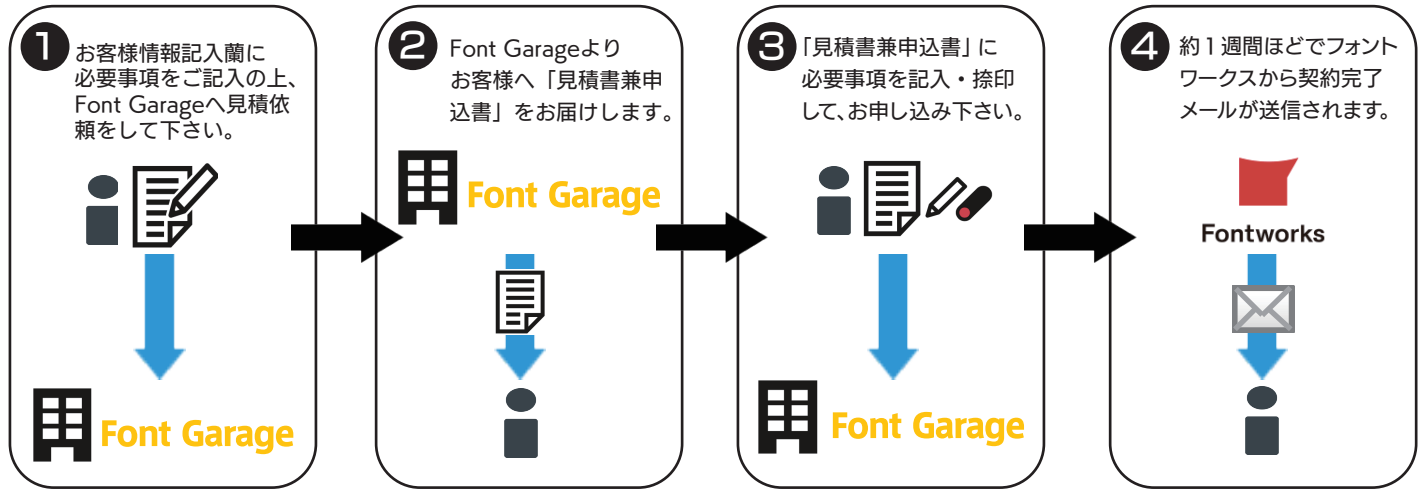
1 お客様情報記入欄に必要事項をご記入の上、Font Garageへ見積依頼をして下さい。

Font Garage

2 Font Garageよりお客様へ「見積書兼申込書」をお届けします。

Font Garage

3 「見積書兼申込書」に必要事項を記入・捺印して、お申し込み下さい。

Font Garage

4 約１週間ほどでフォントワークスから契約完了メールが送信されます。

Fontworks